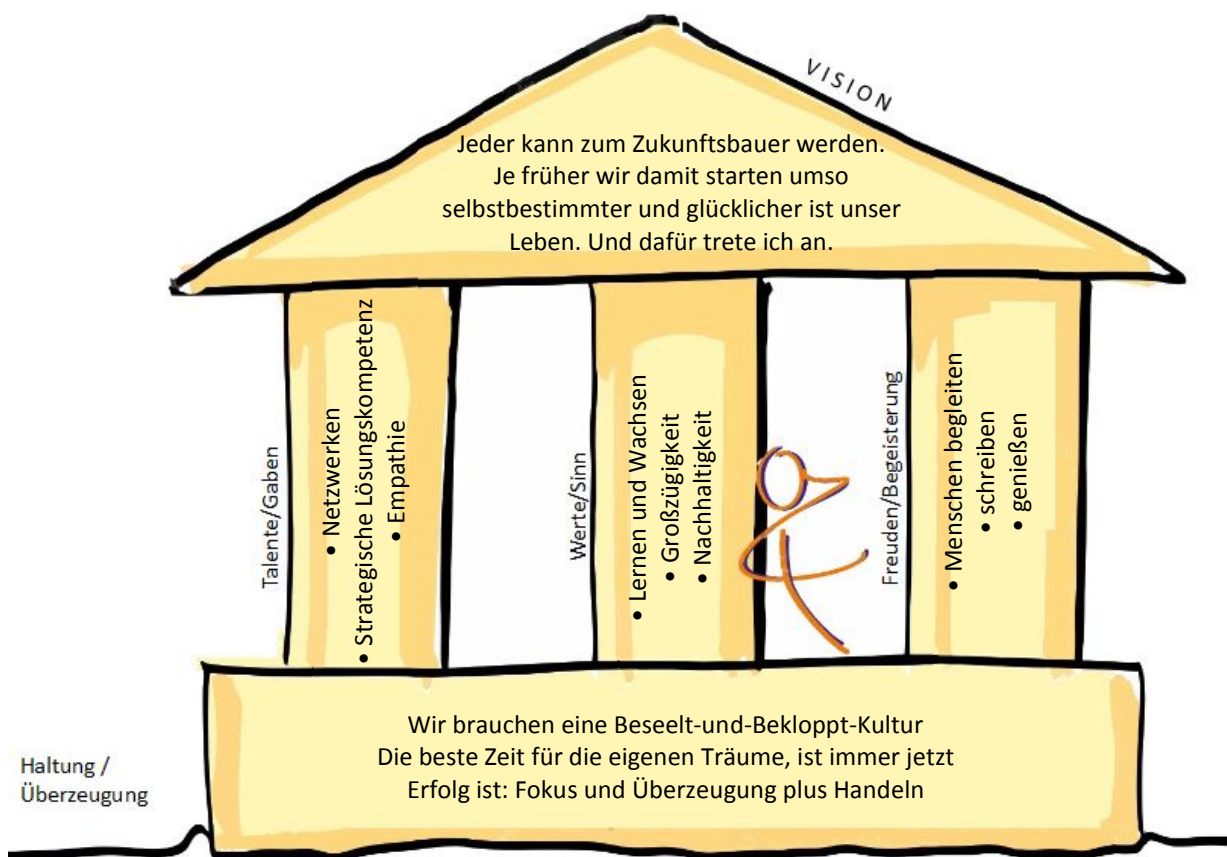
VISION

Jeder kann zum Zukunftsbauer werden. Je früher wir damit starten umso selbstbestimmter und glücklicher ist unser Leben. Und dafür trete ich an.

Talente/Gaben

• Netzwerken
• Strategische Lösungskompetenz
• Empathie

Werte/Sinn

• Lernen und Wachsen
• Großzügigkeit
• Nachhaltigkeit

Freuden/Begeisterung

• Menschen begleiten
• schreiben
• genießen

Wir brauchen eine Beseelt-und-Bekloppt-Kultur
Die beste Zeit für die eigenen Träume, ist immer jetzt
Erfolg ist: Fokus und Überzeugung plus Handeln

Haltung / Überzeugung